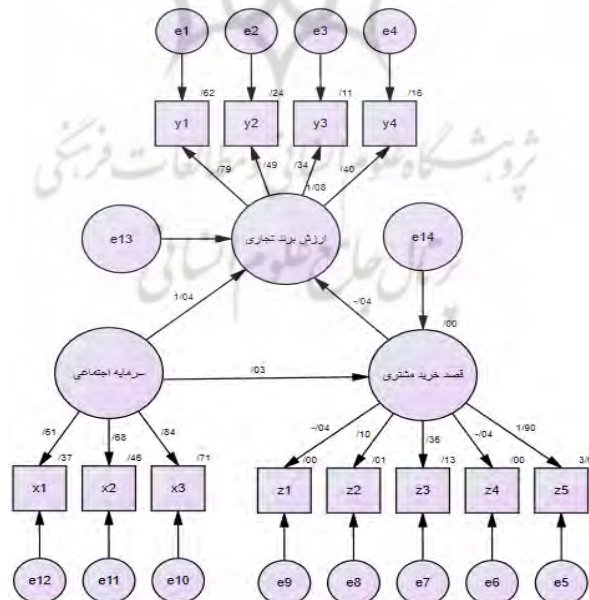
e1
e2
e3
e4
/62
/24
/11
/16
y1
y2
y3
y4
/79
/49
/34
/40
1/08
e13
ارزش برند تجاری
e14
1/04
-/04
/00
سرمایه اجتماعی
/03
قصد خرید مشتری
/61
/68
/84
-/04
/10
/36
-/04
1/90
/37
/46
/71
/00
/01
/13
/00
3/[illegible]
x1
x2
x3
z1
z2
z3
z4
z5
e12
e11
e10
e9
e8
e7
e6
e5
پژوهشگاه علوم انسانی و مطالعات فرهنگی
پرتال جامع علوم انسانی